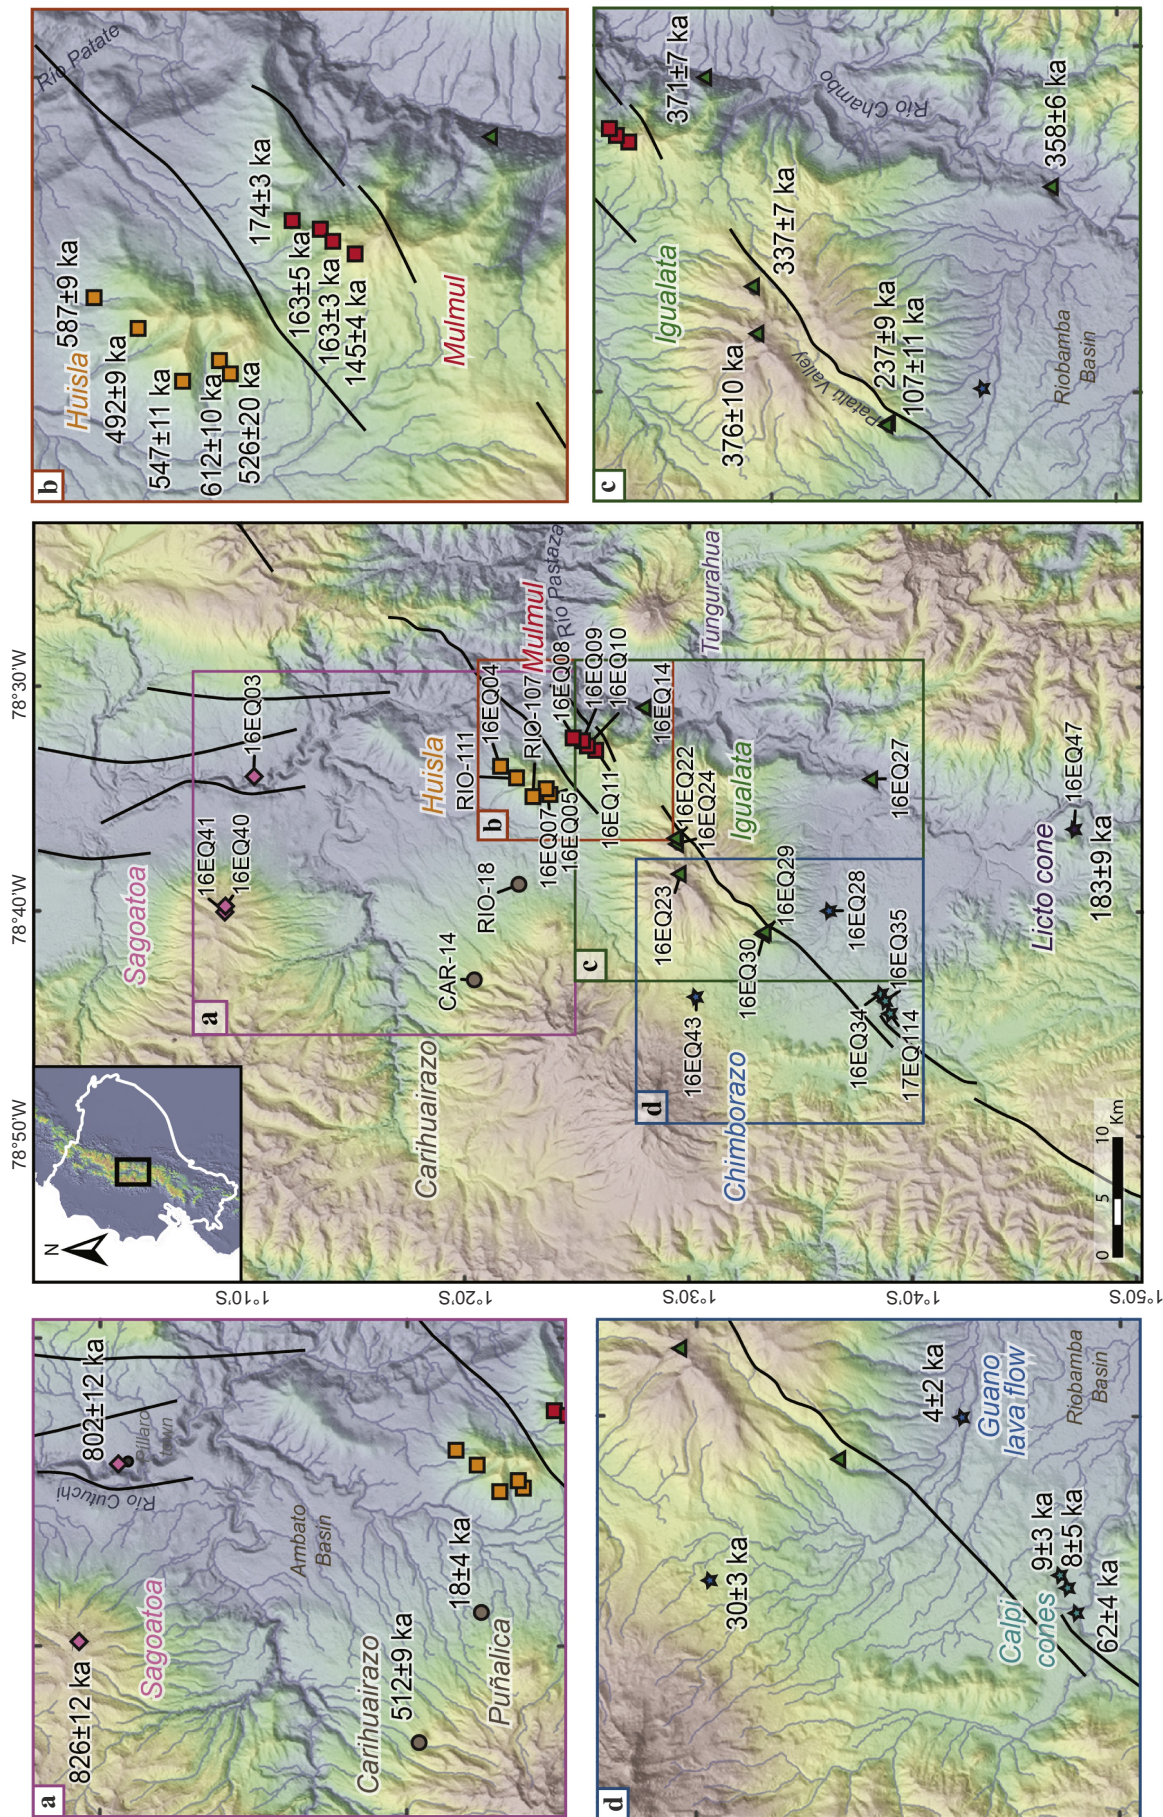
b
Rio Patate
Huisla
587±9 ka
492±9 ka
547±11 ka
612±10 ka
526±20 ka
174±3 ka
163±5 ka
163±3 ka
145±4 ka
Mulmul

c
371±7 ka
Rio Chambo
358±6 ka
Igualata
337±7 ka
376±10 ka
Patalú Valley
237±9 ka
107±11 ka
Riobamba Basin

78°30'W
78°40'W
78°50'W
1°10'S
1°20'S
1°30'S
1°40'S
1°50'S
N
Sagoatoa
16EQ41
16EQ40
16EQ03
a
Carihuairazo
CAR-14
RIO-18
Huisla
RIO-111
16EQ04
RIO-107
Mulmul
Rio Pastaza
16EQ08
16EQ09
16EQ10
16EQ07
16EQ05
16EQ11
16EQ14
b
Tungurahua
16EQ22
16EQ24
Igualata
c
16EQ23
16EQ29
16EQ30
16EQ28
16EQ27
16EQ47
Licto cone
183±9 ka
16EQ43
16EQ35
16EQ34
17EQ114
d
Chimborazo
0 5 10 Km

a
826±12 ka
Sagoatoa
802±12 ka
Rio Cutuchi
Pillaro town
Ambato Basin
Carihuairazo
512±9 ka
18±4 ka
Puñalica

d
30±3 ka
4±2 ka
Guano lava flow
Riobamba Basin
Calpi cones
9±3 ka
8±5 ka
62±4 ka